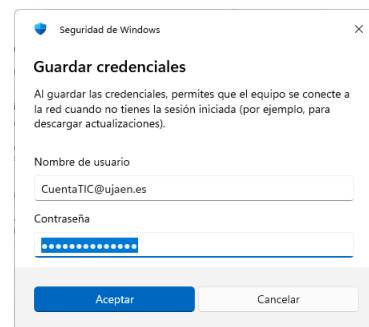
Seguridad de Windows ×

Guardar credenciales

Al guardar las credenciales, permites que el equipo se conecte a la red cuando no tienes la sesión iniciada (por ejemplo, para descargar actualizaciones).

Nombre de usuario

CuentaTIC@ujaen.es

Contraseña

••••••••••••••

Aceptar Cancelar